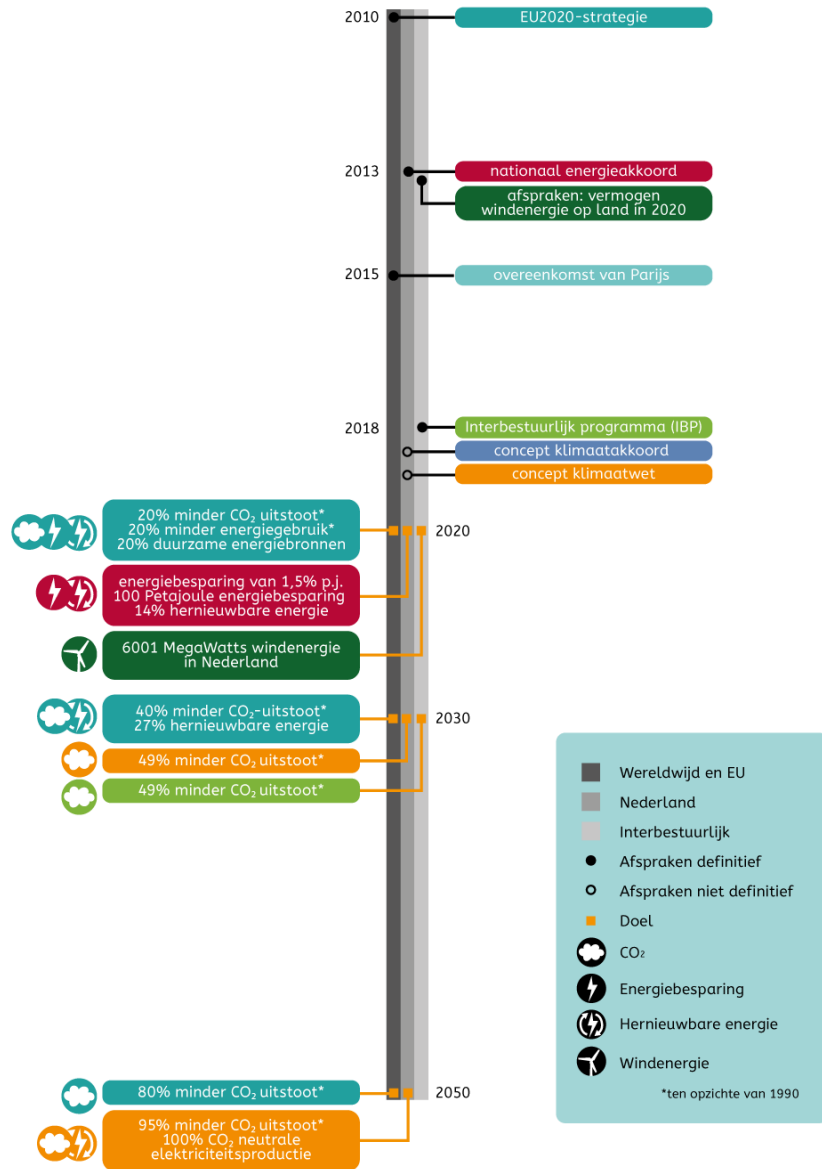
2010
EU2020-strategie

2013
nationaal energieakkoord
afspraken: vermogen windenergie op land in 2020

2015
overeenkomst van Parijs

2018
Interbestuurlijk programma (IBP)
concept klimaatakkoord
concept klimaatwet

20% minder $CO_2$ uitstoot*
20% minder energiegebruik*
20% duurzame energiebronnen
2020

energiebesparing van 1,5% p.j.
100 Petajoule energiebesparing
14% hernieuwbare energie

6001 MegaWatts windenergie in Nederland

40% minder $CO_2$-uitstoot*
27% hernieuwbare energie
2030

49% minder $CO_2$ uitstoot*

49% minder $CO_2$ uitstoot*

Wereldwijd en EU
Nederland
Interbestuurlijk
Afspraken definitief
Afspraken niet definitief
Doel
$CO_2$
Energiebesparing
Hernieuwbare energie
Windenergie
*ten opzichte van 1990

80% minder $CO_2$ uitstoot*
2050

95% minder $CO_2$ uitstoot*
100% $CO_2$ neutrale elektriciteitsproductie